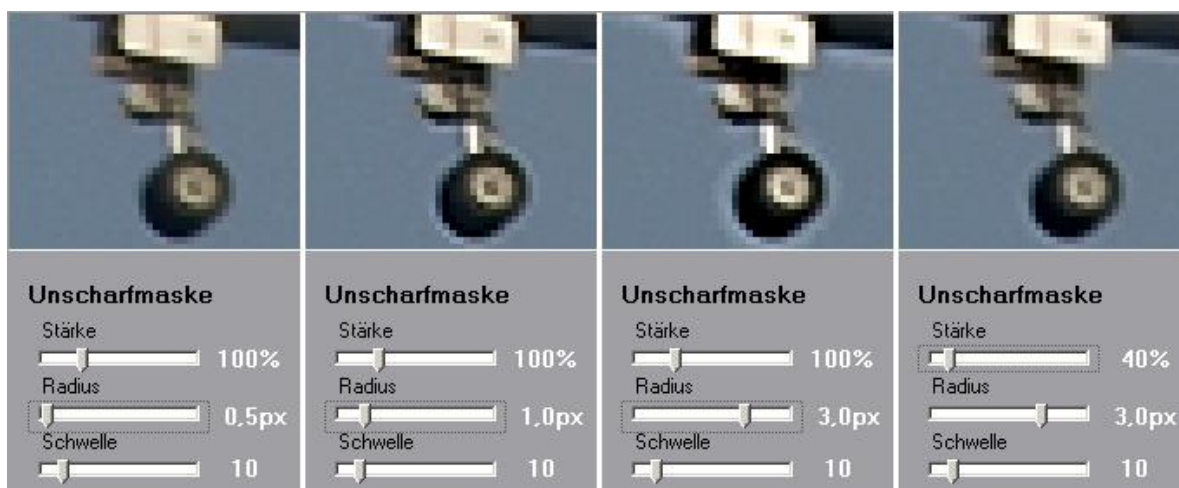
Unscharfmaske
Stärke
100%
Radius
0,5px
Schwelle
10

Unscharfmaske
Stärke
100%
Radius
1,0px
Schwelle
10

Unscharfmaske
Stärke
100%
Radius
3,0px
Schwelle
10

Unscharfmaske
Stärke
40%
Radius
3,0px
Schwelle
10